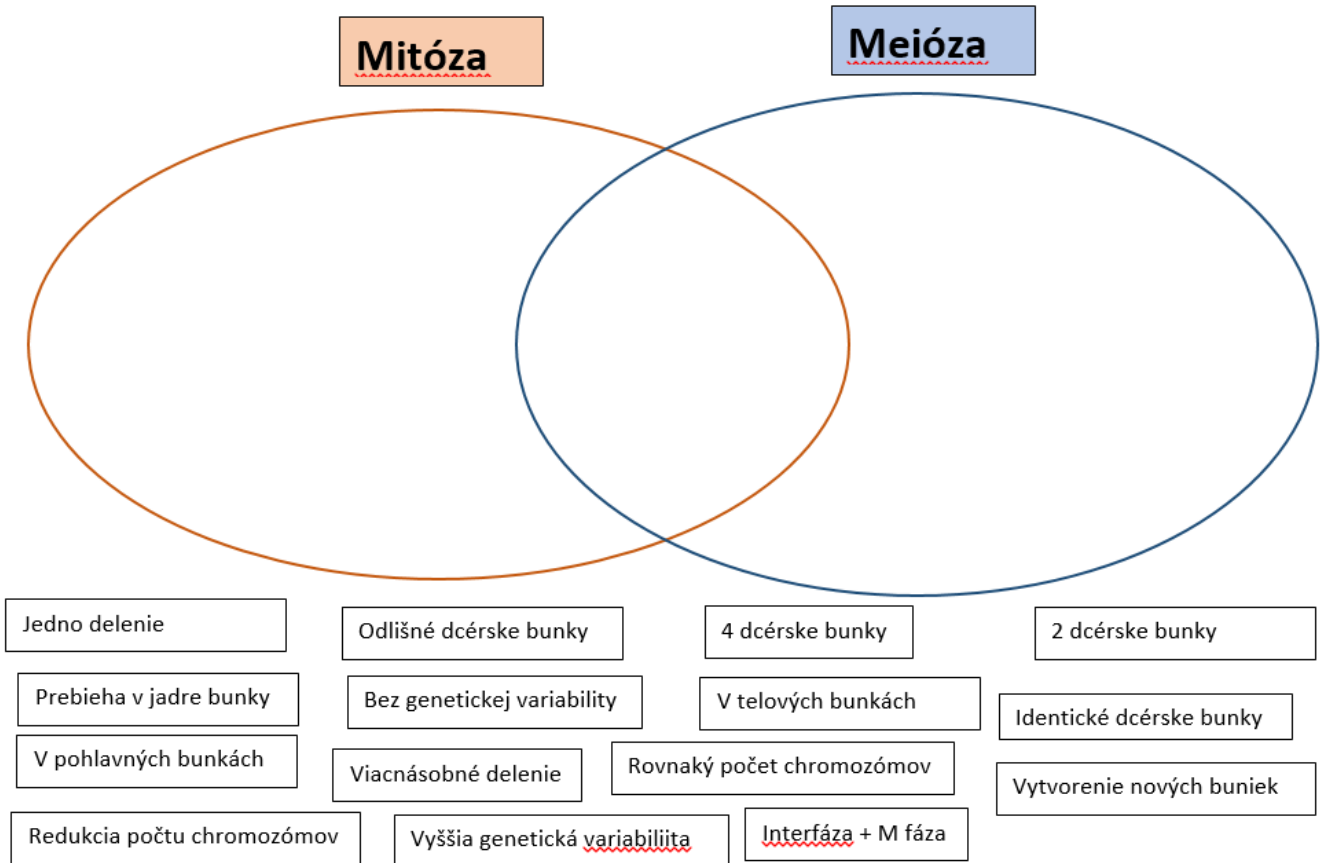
Mitóza

Meióza

Jedno delenie

Odlišné dcérske bunky

4 dcérske bunky

2 dcérske bunky

Prebieha v jadre bunky

Bez genetickej variability

V telových bunkách

Identické dcérske bunky

V pohlavných bunkách

Viacnásobné delenie

Rovnaký počet chromozómov

Vytvorenie nových buniek

Redukcia počtu chromozómov

Vyššia genetická variabiliita

Interfáza + M fáza